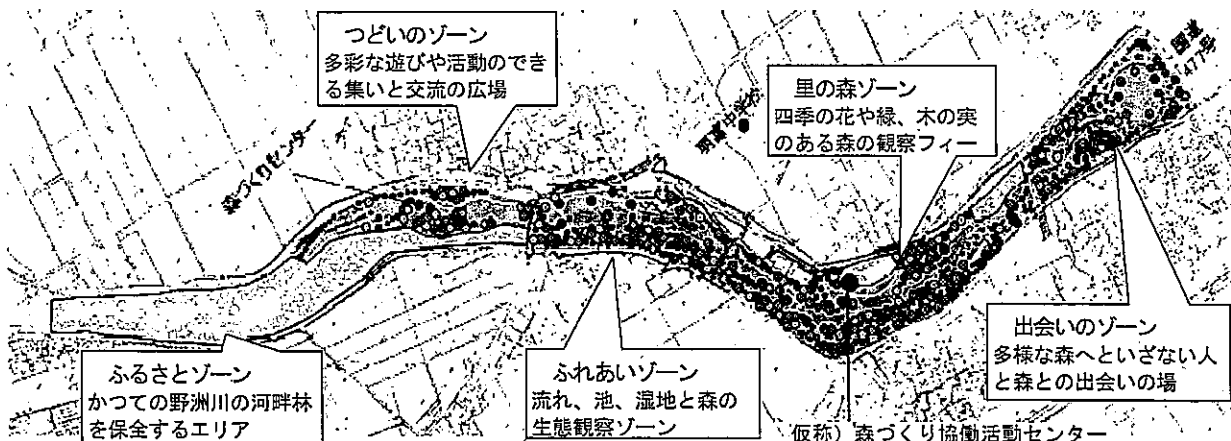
つどいのゾーン
多彩な遊びや活動のできる集いと交流の広場

里の森ゾーン
四季の花や緑、木の実のある森の観察フィー

国道477号

森づくりセンター

出会いのゾーン
多様な森へといざなう人と森との出会いの場

ふるさとゾーン
かつての野洲川の河畔林を保全するエリア

ふれあいゾーン
流れ、池、湿地と森の生態観察ゾーン

仮称）森づくり協働活動センター